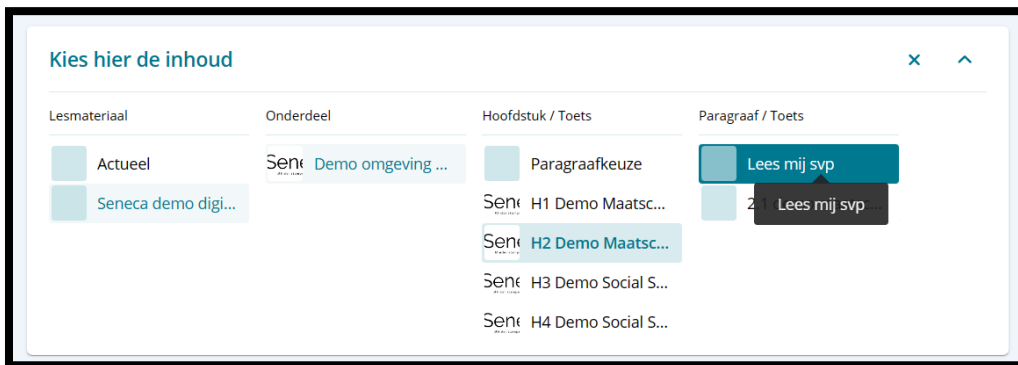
Kies hier de inhoud

×

^

Lesmateriaal

Actueel

Seneca demo digi...

Onderdeel

Sene Demo omgeving ...

Hoofdstuk / Toets

Paragraafkeuze

Sene H1 Demo Maatsc...

Sene H2 Demo Maatsc...

Sene H3 Demo Social S...

Sene H4 Demo Social S...

Paragraaf / Toets

Lees mij svp

2.1 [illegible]

Lees mij svp